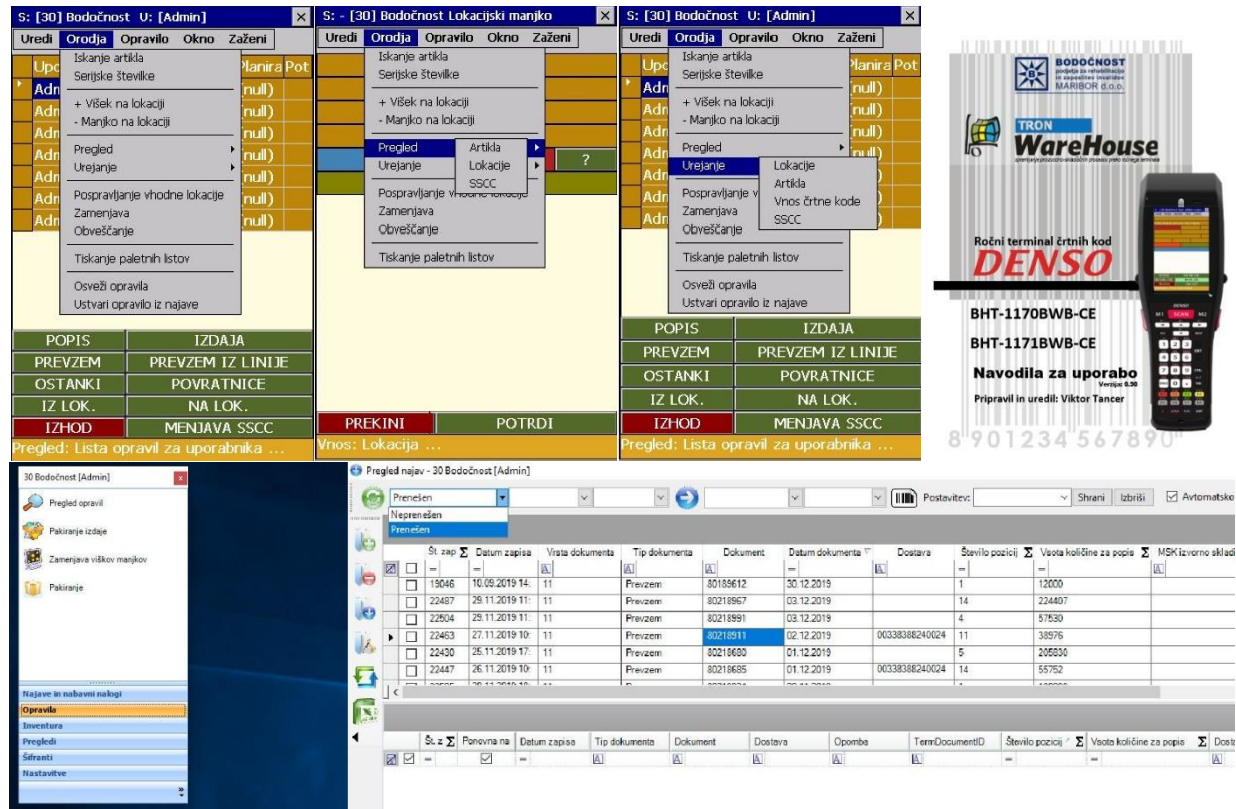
S: [30] Bodočnost U: [Admin]

Uredi Orodja Opravilo Okno Zaženi

Upo Planira Pot

Adm null)
Adm null)
Adm null)
Adm null)
Adm null)
Adm null)
Adm null)

Iskanje artikla
Serijske številke
+ Višek na lokaciji
- Manjko na lokaciji
Pregled
Urejanje
Pospravljanje vhodne lokacije
Zamenjava
Obveščanje
Tiskanje paletnih listov
Osveži opravila
Ustvari opravilo iz najave

POPIS IZDAJA
PREVZEM PREVZEM IZ LINIJE
OSTANKI POVRATNICE
IZ LOK. NA LOK.
IZHOD MENJAVA SSCC

Pregled: Lista opravil za uporabnika ...

S: - [30] Bodočnost Lokacijski manjko

Uredi Orodja Opravilo Okno Zaženi

Iskanje artikla
Serijske številke
+ Višek na lokaciji
- Manjko na lokaciji
Pregled
Urejanje
Pospravljanje vhodne lokacije
Zamenjava
Obveščanje
Tiskanje paletnih listov

Artikla
Lokacije
SSCC

?

PREKINI POTRDI

Vnos: Lokacija ...

S: [30] Bodočnost U: [Admin]

Uredi Orodja Opravilo Okno Zaženi

Upo Planira Pot

Iskanje artikla
Serijske številke
+ Višek na lokaciji
- Manjko na lokaciji
Pregled
Urejanje
Pospravljanje v
Zamenjava
Obveščanje
Tiskanje paletnih listov
Osveži opravila
Ustvari opravilo iz najave

Lokacije
Artikla
Vnos črtne kode
SSCC

POPIS IZDAJA
PREVZEM PREVZEM IZ LINIJE
OSTANKI POVRATNICE
IZ LOK. NA LOK.
IZHOD MENJAVA SSCC

Pregled: Lista opravil za uporabnika ...

BODOČNOST
podjetje za rehabilitacijo in zaposlitev invalidov
MARIBOR d.o.o.

TRON
WareHouse

Ročni terminal črtnih kod
DENSO

BHT-1170BWB-CE
BHT-1171BWB-CE

Navodila za uporabo
Verzija: 0.90

Pripravil in uredil: Viktor Tancer

8 901234 567890

30 Bodočnost [Admin]

Pregled opravil
Pakiranje izdaje
Zamenjava viškov manjkov
Pakiranje

Najave in nabavni nalogi
Opravila
Inventura
Pregledi
Šifranti
Nastavitve

Pregled najav - 30 Bodočnost [Admin]

Prenešen
Neprenešen
Prenešen

Postavitev: Shrani Izbriši Avtomatsko

| | Št. zap | Datum zapisa | Vrsta dokumenta | Tip dokumenta | Dokument | Datum dokumenta | Dostava | Število pozicij | Vsota količine za popis | MSK izvorno skladi |
|---|---|---|---|---|---|---|---|---|---|---|
| | 19046 | 10.09.2019 14: | 11 | Prevzem | 80189612 | 30.12.2019 | | 1 | 12000 | |
| | 22487 | 29.11.2019 11: | 11 | Prevzem | 80218967 | 03.12.2019 | | 14 | 224407 | |
| | 22504 | 29.11.2019 11: | 11 | Prevzem | 80218991 | 03.12.2019 | | 4 | 57530 | |
| | 22463 | 27.11.2019 10: | 11 | Prevzem | 80218911 | 02.12.2019 | 00338388240024 | 11 | 38976 | |
| | 22430 | 25.11.2019 17: | 11 | Prevzem | 80218680 | 01.12.2019 | | 5 | 205830 | |
| | 22447 | 26.11.2019 10: | 11 | Prevzem | 80218685 | 01.12.2019 | 00338388240024 | 14 | 55752 | |

| | Št. z | Ponovna na | Datum zapisa | Tip dokumenta | Dokument | Dostava | Opomba | TermDocumentID | Število pozicij | Vsota količine za popis | Dosta |
|---|---|---|---|---|---|---|---|---|---|---|---|